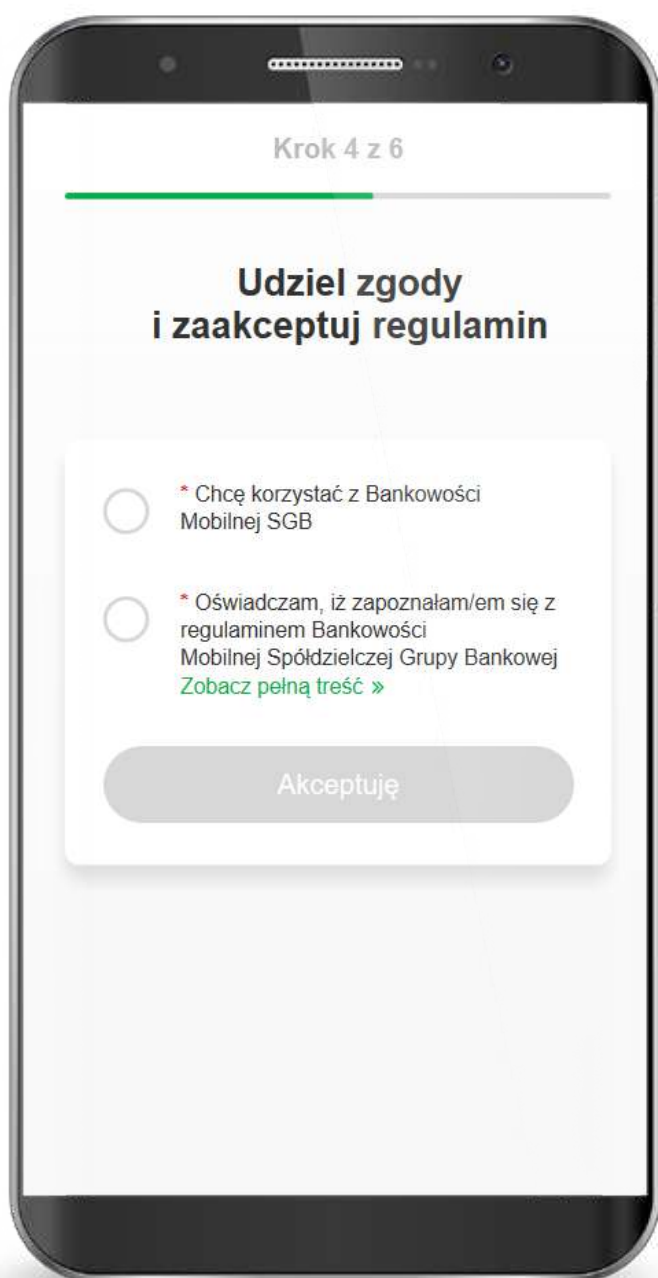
Krok 4 z 6

Udziel zgody
i zaakceptuj regulamin

* Chcę korzystać z Bankowości Mobilnej SGB

* Oświadczam, iż zapoznałam/em się z regulaminem Bankowości Mobilnej Spółdzielczej Grupy Bankowej
Zobacz pełną treść »

Akceptuję